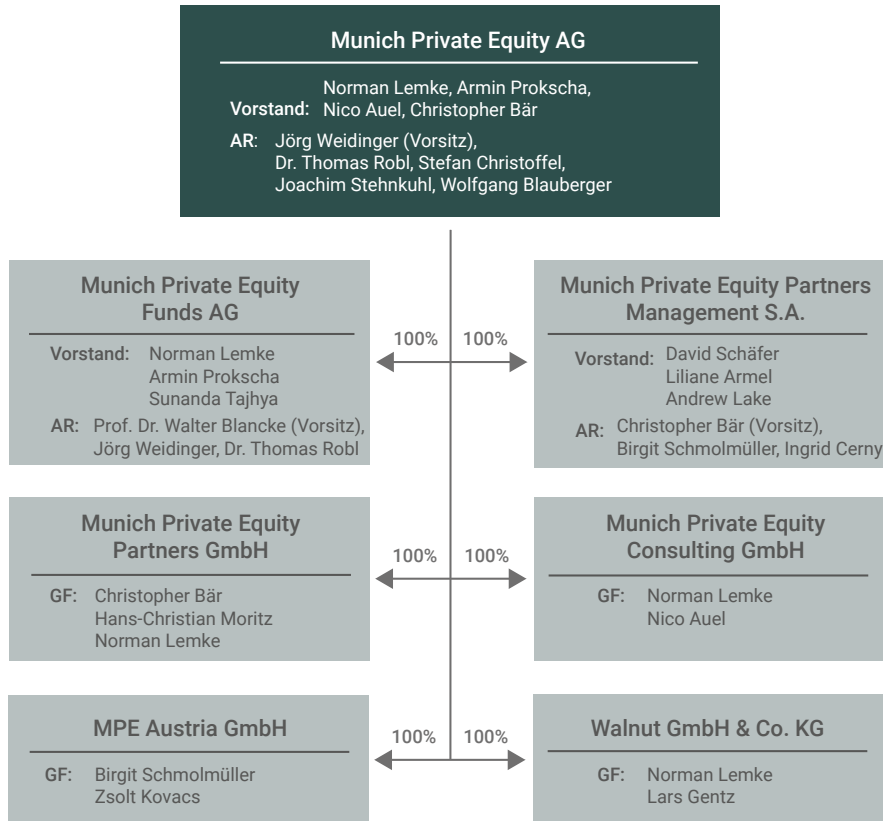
Munich Private Equity AG

Vorstand: Norman Lemke, Armin Prokscha, Nico Auel, Christopher Bär

AR: Jörg Weidinger (Vorsitz), Dr. Thomas Robl, Stefan Christoffel, Joachim Stehnkuhl, Wolfgang Blauberger

Munich Private Equity Funds AG

Vorstand: Norman Lemke
Armin Prokscha
Sunanda Tajhya

AR: Prof. Dr. Walter Blancke (Vorsitz), Jörg Weidinger, Dr. Thomas Robl

100%

100%

Munich Private Equity Partners Management S.A.

Vorstand: David Schäfer
Liliane Armel
Andrew Lake

AR: Christopher Bär (Vorsitz), Birgit Schmolmüller, Ingrid Cerny

Munich Private Equity Partners GmbH

GF: Christopher Bär
Hans-Christian Moritz
Norman Lemke

100%

100%

Munich Private Equity Consulting GmbH

GF: Norman Lemke
Nico Auel

MPE Austria GmbH

GF: Birgit Schmolmüller
Zsolt Kovacs

100%

100%

Walnut GmbH & Co. KG

GF: Norman Lemke
Lars Gentz